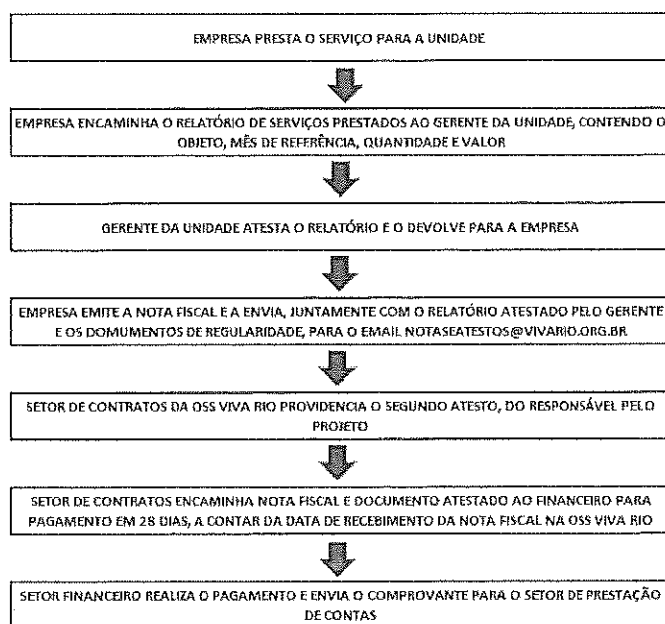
EMPRESA PRESTA O SERVIÇO PARA A UNIDADE

EMPRESA ENCAMINHA O RELATÓRIO DE SERVIÇOS PRESTADOS AO GERENTE DA UNIDADE, CONTENDO O OBJETO, MÊS DE REFERÊNCIA, QUANTIDADE E VALOR

GERENTE DA UNIDADE ATESTA O RELATÓRIO E O DEVOLVE PARA A EMPRESA

EMPRESA EMITE A NOTA FISCAL E A ENVIA, JUNTAMENTE COM O RELATÓRIO ATESTADO PELO GERENTE E OS DOMUMENTOS DE REGULARIDADE, PARA O EMAIL NOTASEATESTOS@VIVARIO.ORG.BR

SETOR DE CONTRATOS DA OSS VIVA RIO PROVIDENCIA O SEGUNDO ATESTO, DO RESPONSÁVEL PELO PROJETO

SETOR DE CONTRATOS ENCAMINHA NOTA FISCAL E DOCUMENTO ATESTADO AO FINANCEIRO PARA PAGAMENTO EM 28 DIAS, A CONTAR DA DATA DE RECEBIMENTO DA NOTA FISCAL NA OSS VIVA RIO

SETOR FINANCEIRO REALIZA O PAGAMENTO E ENVIA O COMPROVANTE PARA O SETOR DE PRESTAÇÃO DE CONTAS